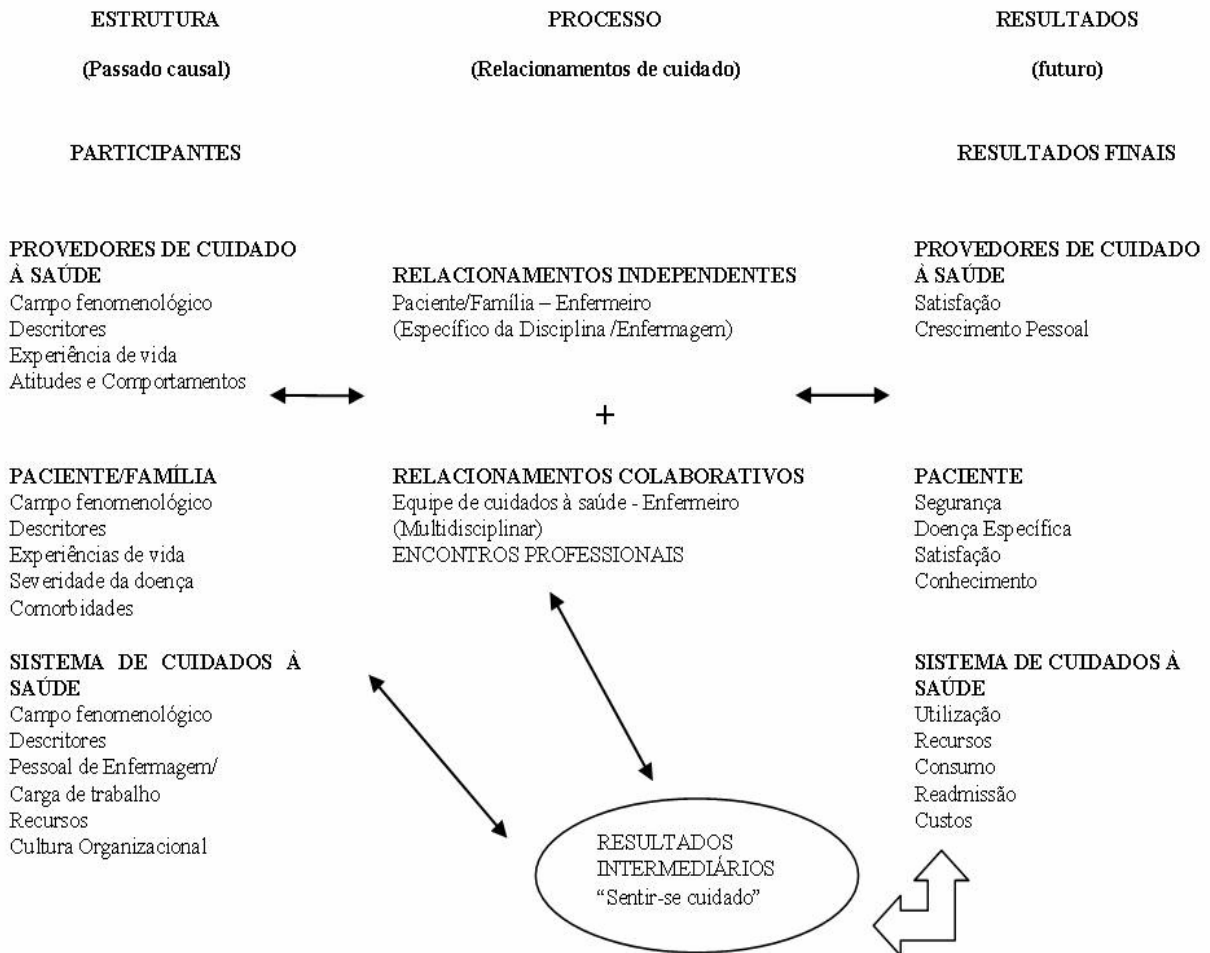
ESTRUTURA

(Passado causal)

PARTICIPANTES

PROVEDORES DE CUIDADO À SAÚDE
Campo fenomenológico
Descritores
Experiência de vida
Atitudes e Comportamentos

PACIENTE/FAMÍLIA
Campo fenomenológico
Descritores
Experiências de vida
Severidade da doença
Comorbidades

SISTEMA DE CUIDADOS À SAÚDE
Campo fenomenológico
Descritores
Pessoal de Enfermagem/
Carga de trabalho
Recursos
Cultura Organizacional

PROCESSO

(Relacionamentos de cuidado)

RELACIONAMENTOS INDEPENDENTES
Paciente/Família – Enfermeiro
(Específico da Disciplina /Enfermagem)

+

RELACIONAMENTOS COLABORATIVOS
Equipe de cuidados à saúde - Enfermeiro
(Multidisciplinar)
ENCONTROS PROFESSIONAIS

RESULTADOS INTERMEDIÁRIOS
"Sentir-se cuidado"

RESULTADOS

(futuro)

RESULTADOS FINAIS

PROVEDORES DE CUIDADO À SAÚDE
Satisfação
Crescimento Pessoal

PACIENTE
Segurança
Doença Específica
Satisfação
Conhecimento

SISTEMA DE CUIDADOS À SAÚDE
Utilização
Recursos
Consumo
Readmissão
Custos